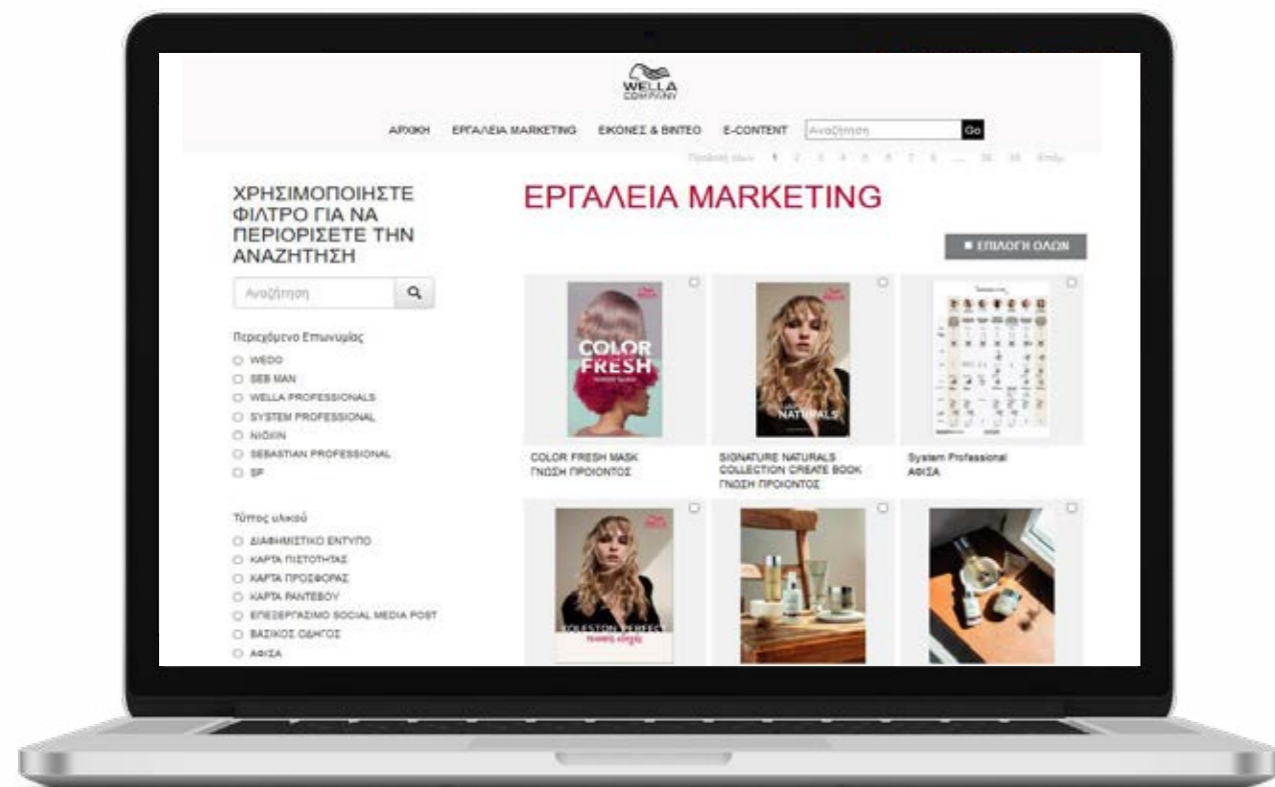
WELLA COMPANY

ΑΡΧΙΚΗ ΕΡΓΑΛΕΙΑ MARKETING ΕΙΚΟΝΕΣ & ΒΙΝΤΕΟ E-CONTENT Αναζήτηση Go

Προβολή σελ. 1 2 3 4 5 6 7 8 ... 35 36 Επόμ.

ΧΡΗΣΙΜΟΠΟΙΗΣΤΕ ΦΙΛΤΡΟ ΓΙΑ ΝΑ ΠΕΡΙΟΡΙΣΕΤΕ ΤΗΝ ΑΝΑΖΗΤΗΣΗ

Αναζήτηση

Περιεχόμενο Επωνυμίας
WEDO
SEB MAN
WELLA PROFESSIONALS
SYSTEM PROFESSIONAL
NIOXIN
SEBASTIAN PROFESSIONAL
SP

Τύπος υλικού
ΔΙΑΦΗΜΙΣΤΙΚΟ ΕΝΤΥΠΟ
ΚΑΡΤΑ ΠΙΣΤΟΤΗΤΑΣ
ΚΑΡΤΑ ΠΡΟΣΦΟΡΑΣ
ΚΑΡΤΑ ΡΑΝΤΕΒΟΥ
ΕΠΕΞΕΡΓΑΣΙΜΟ SOCIAL MEDIA POST
ΒΑΣΙΚΟΣ ΟΔΗΓΟΣ
ΑΦΙΣΑ

ΕΡΓΑΛΕΙΑ MARKETING

ΕΠΙΛΟΓΗ ΟΛΩΝ

COLOR FRESH

COLOR FRESH MASK
ΓΝΩΣΗ ΠΡΟΙΟΝΤΟΣ

NATURALS

SIGNATURE NATURALS COLLECTION CREATE BOOK
ΓΝΩΣΗ ΠΡΟΙΟΝΤΟΣ

System Professional
ΑΦΙΣΑ

KOLESTON PERFECT
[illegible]